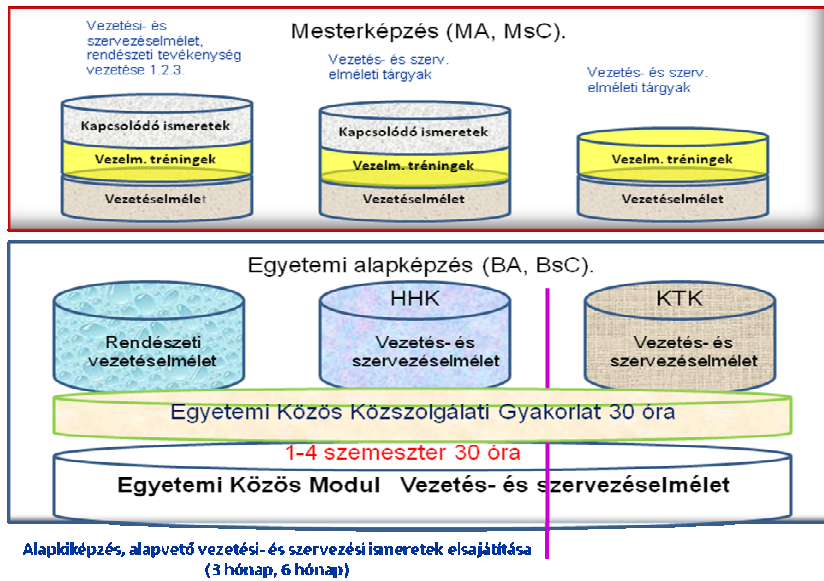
Vezetési- és szervezéselmélet, rendészeti tevékenység vezetése 1.2.3.

Mesterképzés (MA, MsC).

Vezetés- és szerv. elméleti tárgyak

Vezetés- és szerv. elméleti tárgyak

Kapcsolódó ismeretek

Vezelm. tréningek

Vezetéselmélet

Kapcsolódó ismeretek

Vezelm. tréningek

Vezetéselmélet

Vezelm. tréningek

Vezetéselmélet

Egyetemi alapképzés (BA, BsC).

Rendészeti vezetéselmélet

HHK

Vezetés- és szervezéselmélet

KTK

Vezetés- és szervezéselmélet

Egyetemi Közös Közszolgálati Gyakorlat 30 óra

1-4 szemeszter 30 óra

Egyetemi Közös Modul Vezetés- és szervezéselmélet

Alapkiképzés, alapvető vezetési- és szervezési ismeretek elsajátítása (3 hónap, 6 hónap)